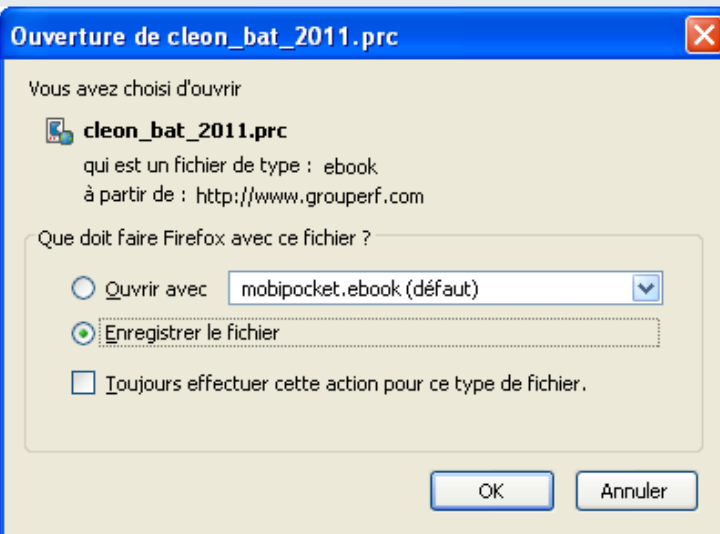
Ouverture de cleon_bat_2011.prc

Vous avez choisi d'ouvrir

cleon_bat_2011.prc

qui est un fichier de type : ebook

à partir de : http://www.grouperf.com

Que doit faire Firefox avec ce fichier ?

Ouvrir avec mobipocket.ebook (défaut)

Enregistrer le fichier

Toujours effectuer cette action pour ce type de fichier.

OK Annuler